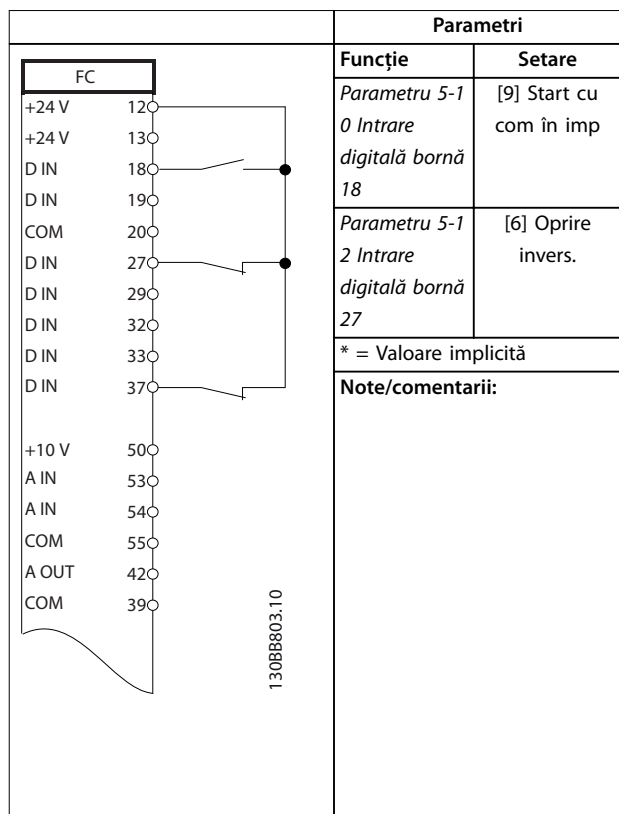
| FC | |
|---|---|
| +24 V | 12 |
| +24 V | 13 |
| D IN | 18 |
| D IN | 19 |
| COM | 20 |
| D IN | 27 |
| D IN | 29 |
| D IN | 32 |
| D IN | 33 |
| D IN | 37 |
| +10 V | 50 |
| A IN | 53 |
| A IN | 54 |
| COM | 55 |
| A OUT | 42 |
| COM | 39 |

130BB803.10

Parametri

| Funcție | Setare |
|---|---|
| Parametru 5-10 Intrare digitală bornă 18 | [9] Start cu com în imp |
| Parametru 5-12 Intrare digitală bornă 27 | [6] Oprire invers. |

* = Valoare implicită

Note/comentarii: